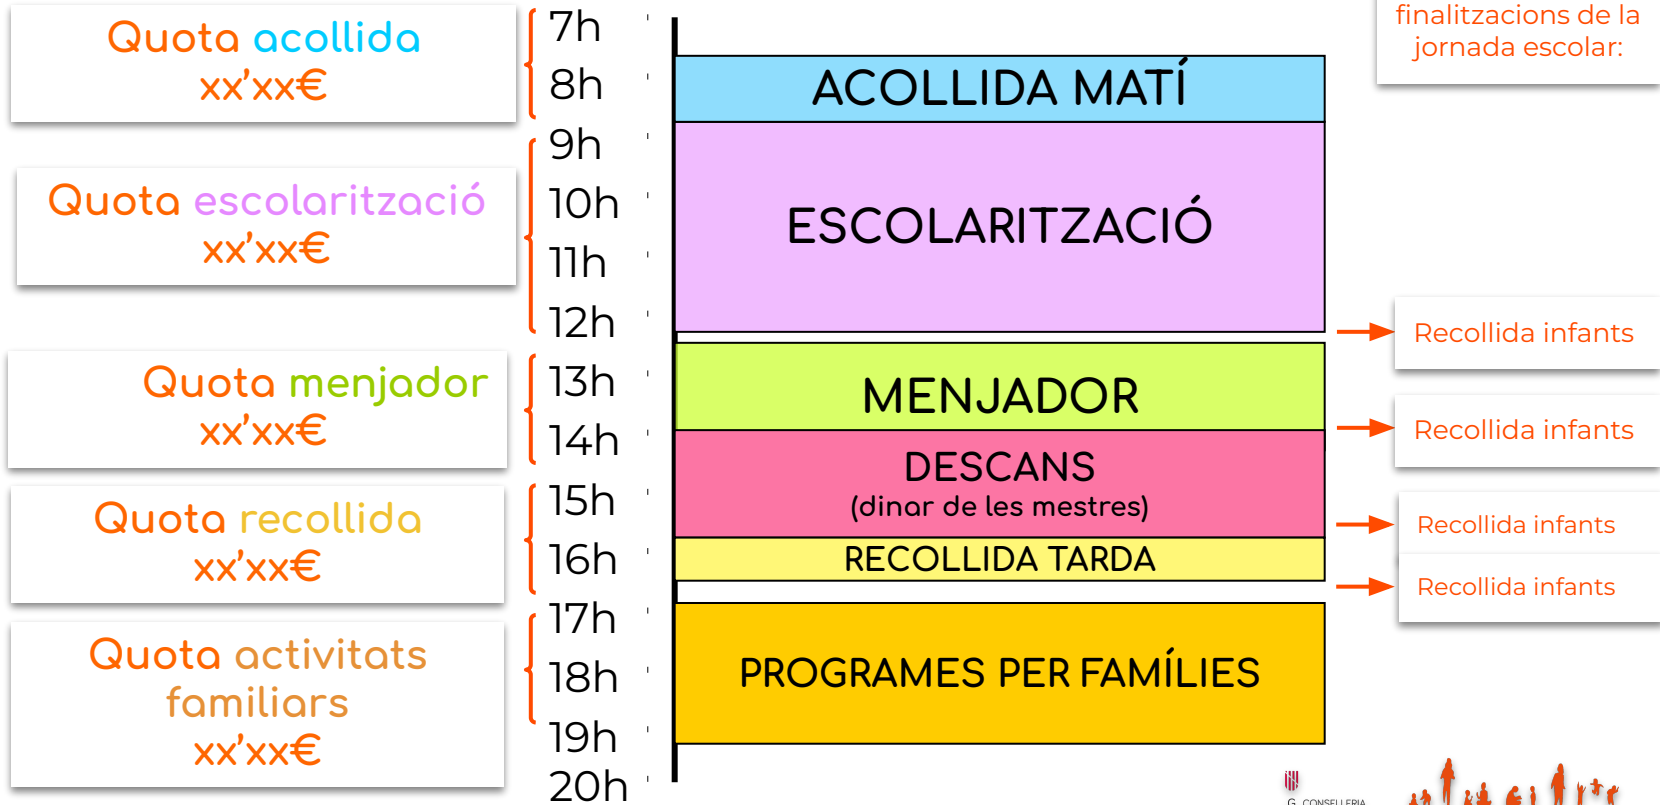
Quota acollida
xx'xx€

Quota escolarització
xx'xx€

Quota menjador
xx'xx€

Quota recollida
xx'xx€

Quota activitats familiars
xx'xx€

7h
8h
9h
10h
11h
12h
13h
14h
15h
16h
17h
18h
19h
20h

ACOLLIDA MATÍ

ESCOLARITZACIÓ

MENJADOR

DESCANS
(dinar de les mestres)

RECOLLIDA TARDA

PROGRAMES PER FAMÍLIES

finalitzacions de la jornada escolar:

Recollida infants

Recollida infants

Recollida infants

Recollida infants

G CONSELLERIA